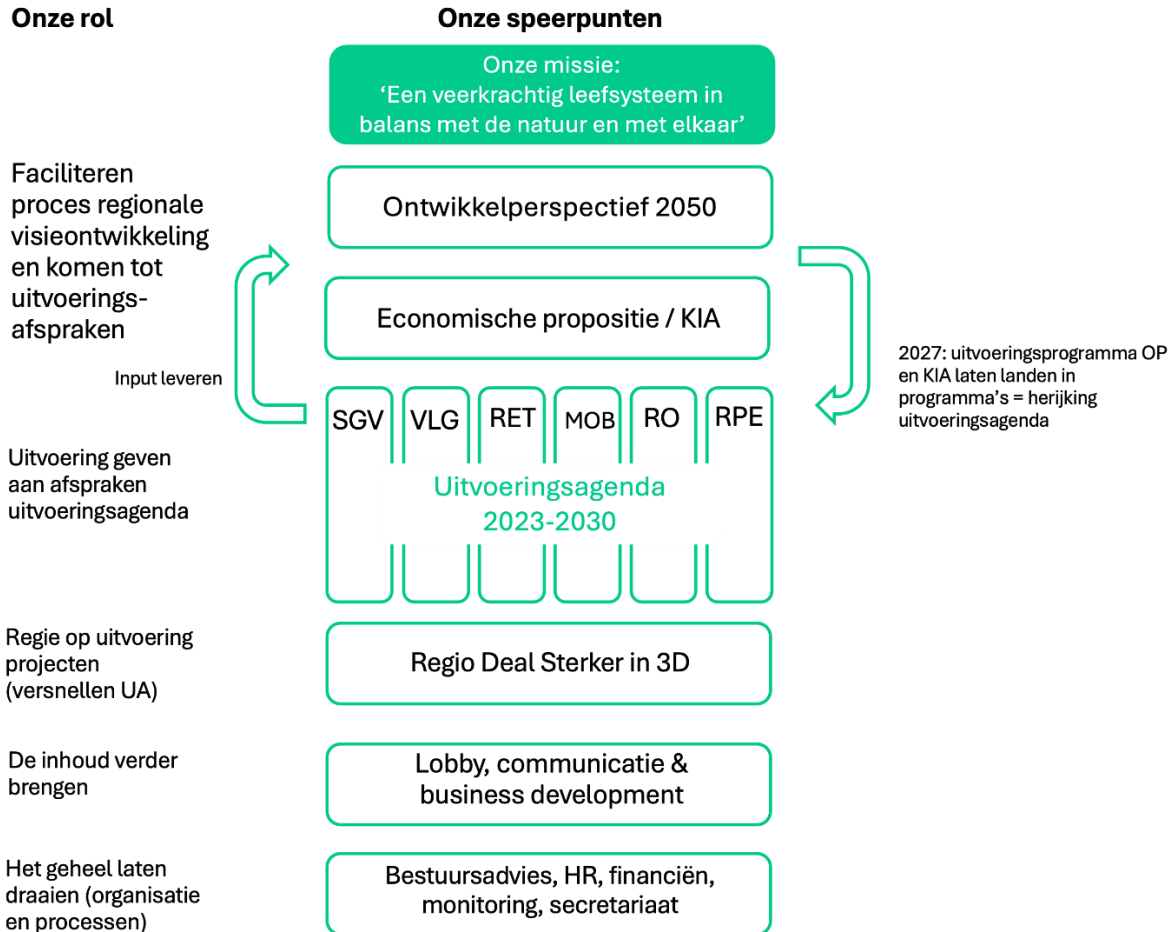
Onze rol

Onze speerpunten

Onze missie:
'Een veerkrachtig leefsysteem in balans met de natuur en met elkaar'

Faciliteren proces regionale visieontwikkeling en komen tot uitvoeringsafspraken

Ontwikkelperspectief 2050

Economische propositie / KIA

Input leveren

2027: uitvoeringsprogramma OP en KIA laten landen in programma's = herijking uitvoeringsagenda

SGV
VLG
RET
MOB
RO
RPE

Uitvoering geven aan afspraken uitvoeringsagenda

Uitvoeringsagenda 2023-2030

Regie op uitvoering projecten (versnellen UA)

Regio Deal Sterker in 3D

De inhoud verder brengen

Lobby, communicatie & business development

Het geheel laten draaien (organisatie en processen)

Bestuursadvies, HR, financiën, monitoring, secretariaat